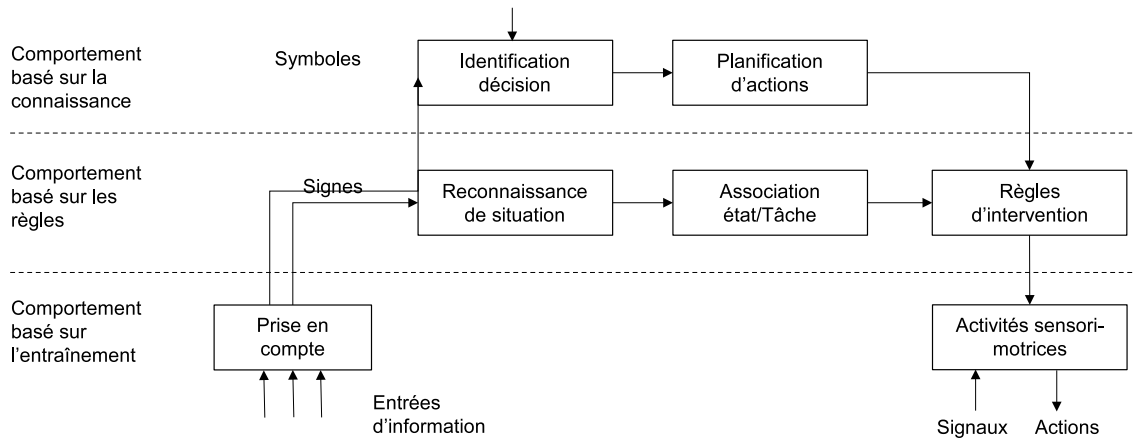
Comportement basé sur la connaissance

Symboles

Identification décision

Planification d'actions

Comportement basé sur les règles

Signes

Reconnaissance de situation

Association état/Tâche

Règles d'intervention

Comportement basé sur l'entraînement

Prise en compte

Activités sensori-motrices

Entrées d'information

Signaux

Actions